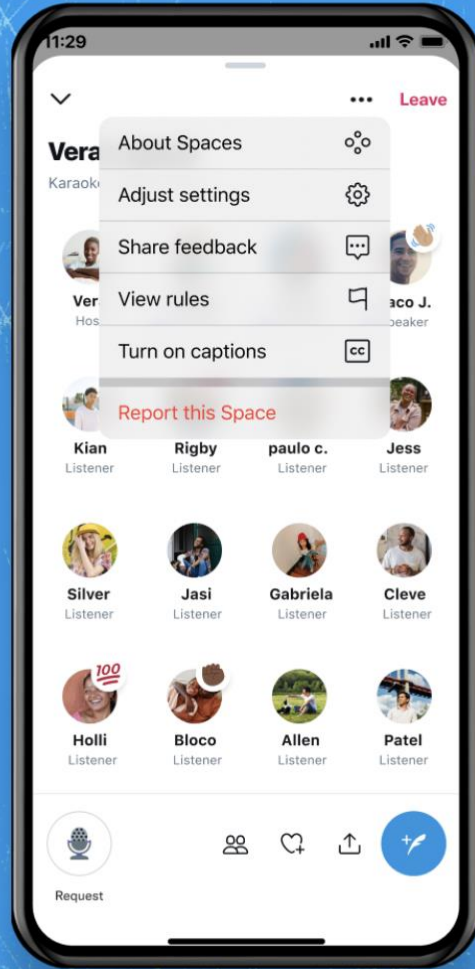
11:29

Leave

Vera

Karaok

About Spaces

Adjust settings

Share feedback

View rules

Turn on captions

CC

Report this Space

Ver
Hos

aco J.
eaker

Kian
Listener

Rigby
Listener

paulo c.
Listener

Jess
Listener

Silver
Listener

Jasi
Listener

Gabriela
Listener

Cleve
Listener

100

Holli
Listener

Bloco
Listener

Allen
Listener

Patel
Listener

Request